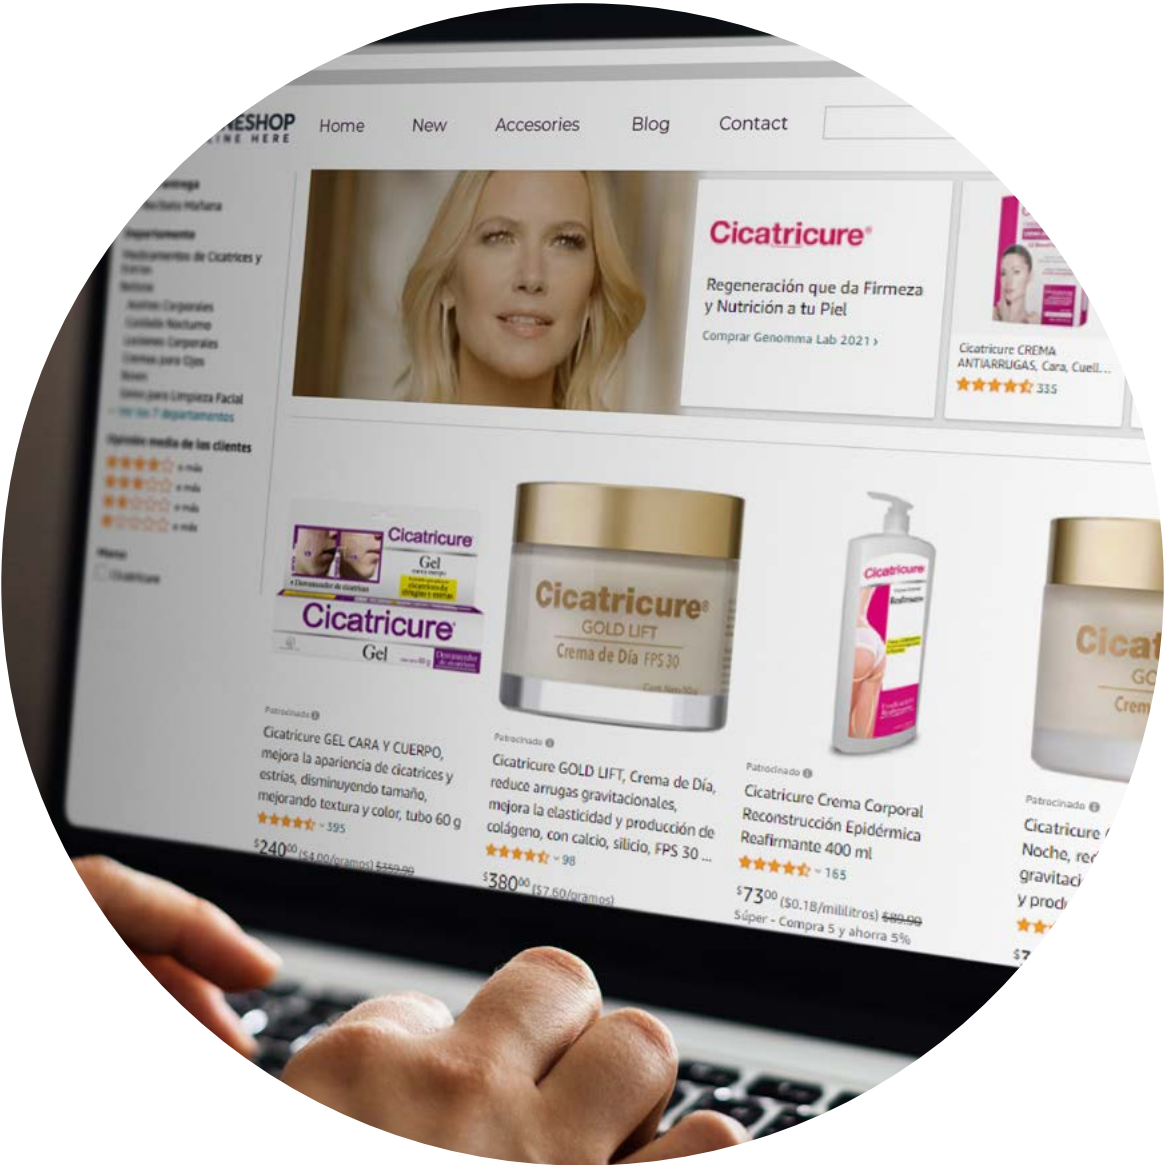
ESHOP
INE HERE

Home New Accesories Blog Contact

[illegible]

Cicatricure®

Regeneración que da Firmeza y Nutrición a tu Piel

Comprar Genomma Lab 2021 ›

Cicatricure CREMA ANTIARRUGAS, Cara, Cuell...
335

Cicatricure Gel
Cicatricure Gel

Cicatricure® GOLD LIFT Crema de Día FPS 30

Cicatricure Reafirmante

Cicat GO Crem

Patrocinado
Cicatricure GEL CARA Y CUERPO, mejora la apariencia de cicatrices y estrías, disminuyendo tamaño, mejorando textura y color, tubo 60 g
395
$240⁰⁰ ($4.00/gramos) $359.00

Patrocinado
Cicatricure GOLD LIFT, Crema de Día, reduce arrugas gravitacionales, mejora la elasticidad y producción de colágeno, con calcio, silicio, FPS 30 ...
98
$380⁰⁰ ($7.60/gramos)

Patrocinado
Cicatricure Crema Corporal Reconstrucción Epidérmica Reafirmante 400 ml
165
$73⁰⁰ ($0.18/mililitros) $89.00
Súper - Compra 5 y ahorra 5%

Patrocinado
Cicatricure Noche, re gravitaci y prod
$7